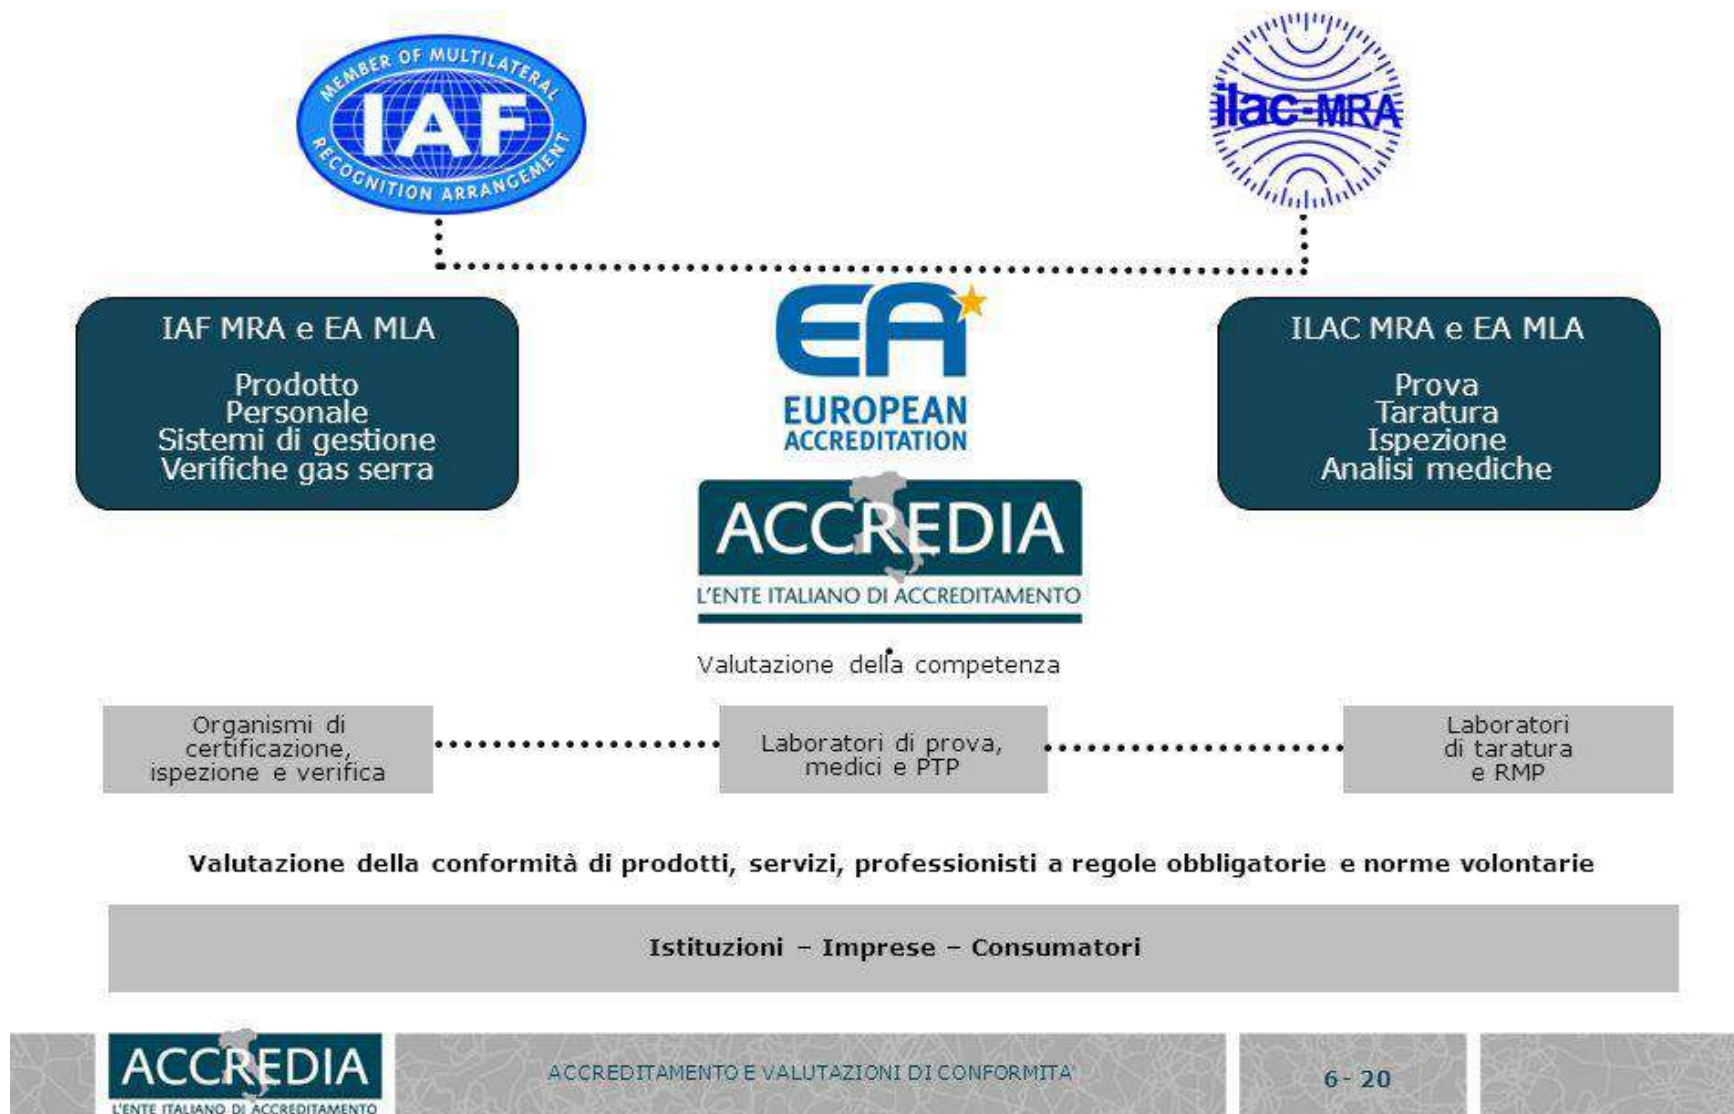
MEMBER OF MULTILATERAL
IAF
RECOGNITION ARRANGEMENT

ilac-MRA

IAF MRA e EA MLA

Prodotto
Personale
Sistemi di gestione
Verifiche gas serra

EA
EUROPEAN ACCREDITATION

ACCREDIA
L'ENTE ITALIANO DI ACCREDITAMENTO

ILAC MRA e EA MLA

Prova
Taratura
Ispezione
Analisi mediche

Valutazione della competenza

Organismi di certificazione, ispezione e verifica

Laboratori di prova, medici e PTP

Laboratori di taratura e RMP

Valutazione della conformità di prodotti, servizi, professionisti a regole obbligatorie e norme volontarie

Istituzioni – Imprese – Consumatori

ACCREDIA
L'ENTE ITALIANO DI ACCREDITAMENTO

ACCREDITAMENTO E VALUTAZIONI DI CONFORMITA'

6 - 20